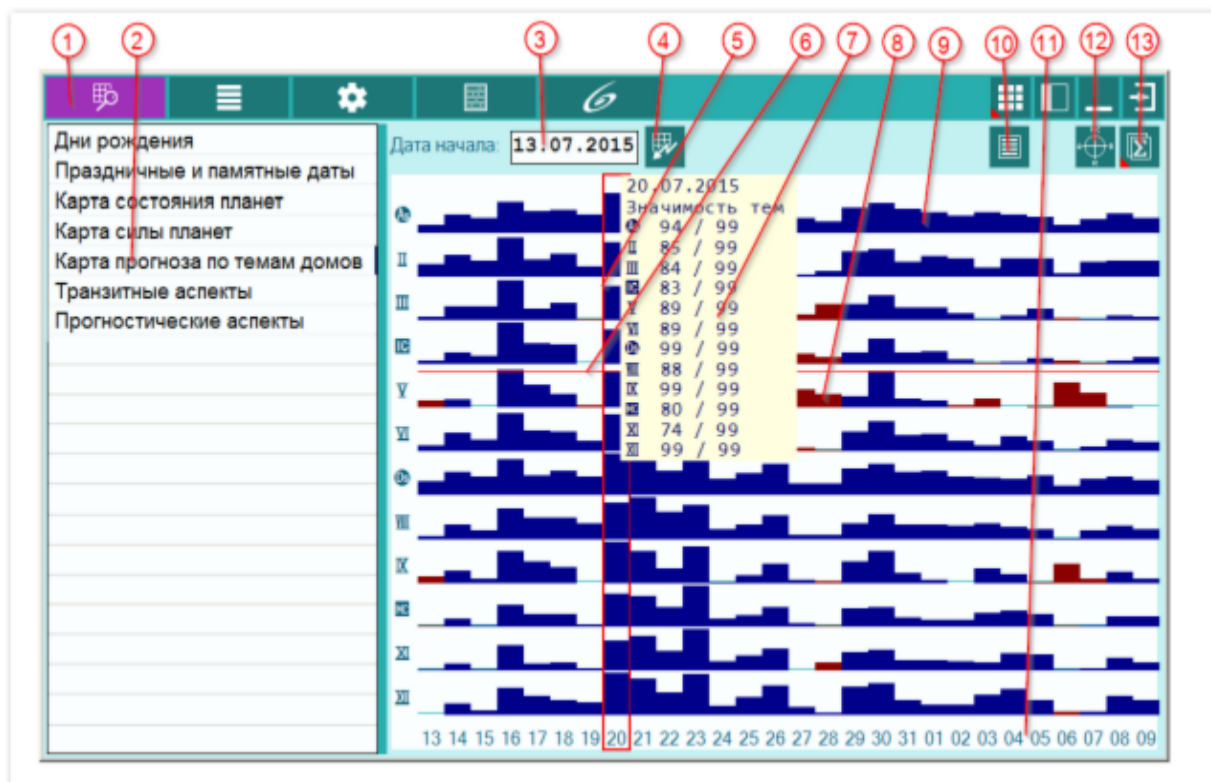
1 2 3 4 5 6 7 8 9 10 11 12 13

Дни рождения
Праздничные и памятные даты
Карта состояния планет
Карта силы планет
Карта прогноза по темам домов
Транзитные аспекты
Прогностические аспекты

Дата начала: 13.07.2015

20.07.2015
Значимость тем
94 / 99
II 85 / 99
III 84 / 99
83 / 99
V 89 / 99
VI 89 / 99
99 / 99
VIII 88 / 99
IX 99 / 99
80 / 99
XI 74 / 99
XII 99 / 99

II
III
V
VI
VIII
IX
XI
XII

13 14 15 16 17 18 19 20 21 22 23 24 25 26 27 28 29 30 31 01 02 03 04 05 06 07 08 09